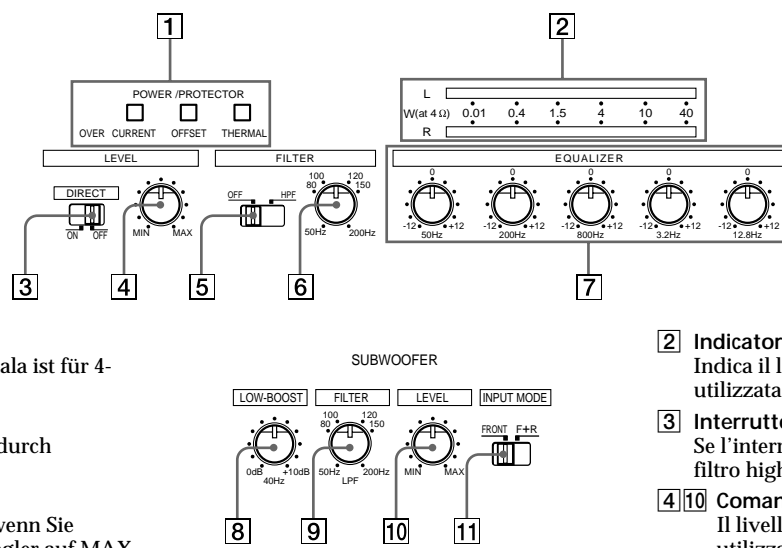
1

POWER /PROTECTOR

OVER CURRENT OFFSET THERMAL

LEVEL

FILTER

DIRECT

ON OFF

MIN MAX

OFF HPF

100 120
80 150
50Hz 200Hz

3 4 5 6

2

L
W(at 4 Ω) 0.01 0.4 1.5 4 10 40
R

EQUALIZER

0
-12 +12
50Hz

0
-12 +12
200Hz

0
-12 +12
800Hz

0
-12 +12
3.2Hz

0
-12 +12
12.8Hz

7

ala ist für 4-

durch

wenn Sie
gler auf MAX

SUBWOOFER

LOW-BOOST FILTER LEVEL INPUT MODE

0dB +10dB
40Hz

100 120
80 150
50Hz 200Hz
LPF

MIN MAX

FRONT F+R

8 9 10 11

2 Indicator
Indica il l
utilizzata

3 Interrutto
Se l'intern
filtro high

4 10 Comar
Il livell
utilizz